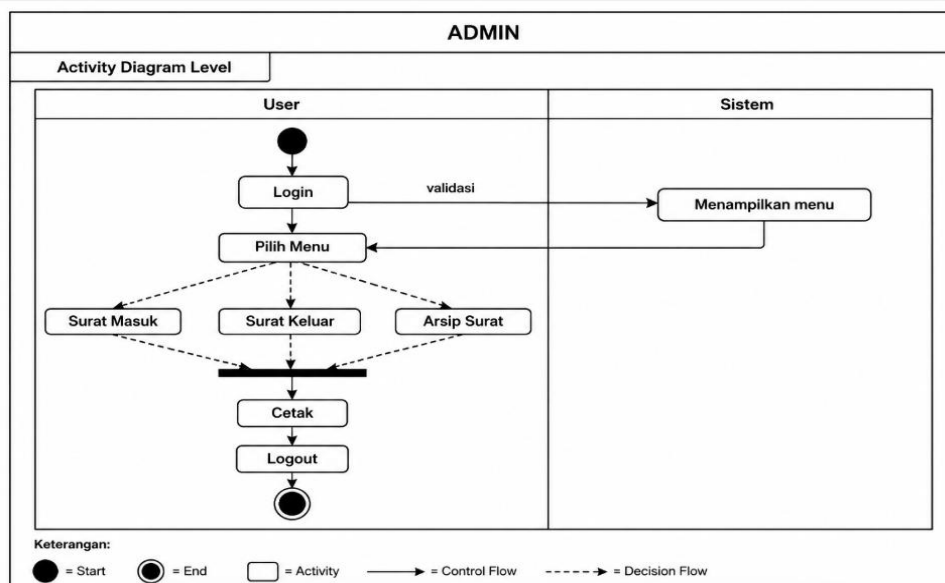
ADMIN

Activity Diagram Level

User

Sistem

Login

validasi

Menampilkan menu

Pilih Menu

Surat Masuk

Surat Keluar

Arsip Surat

Cetak

Logout

Keterangan:

= Start

= End

= Activity

= Control Flow

= Decision Flow